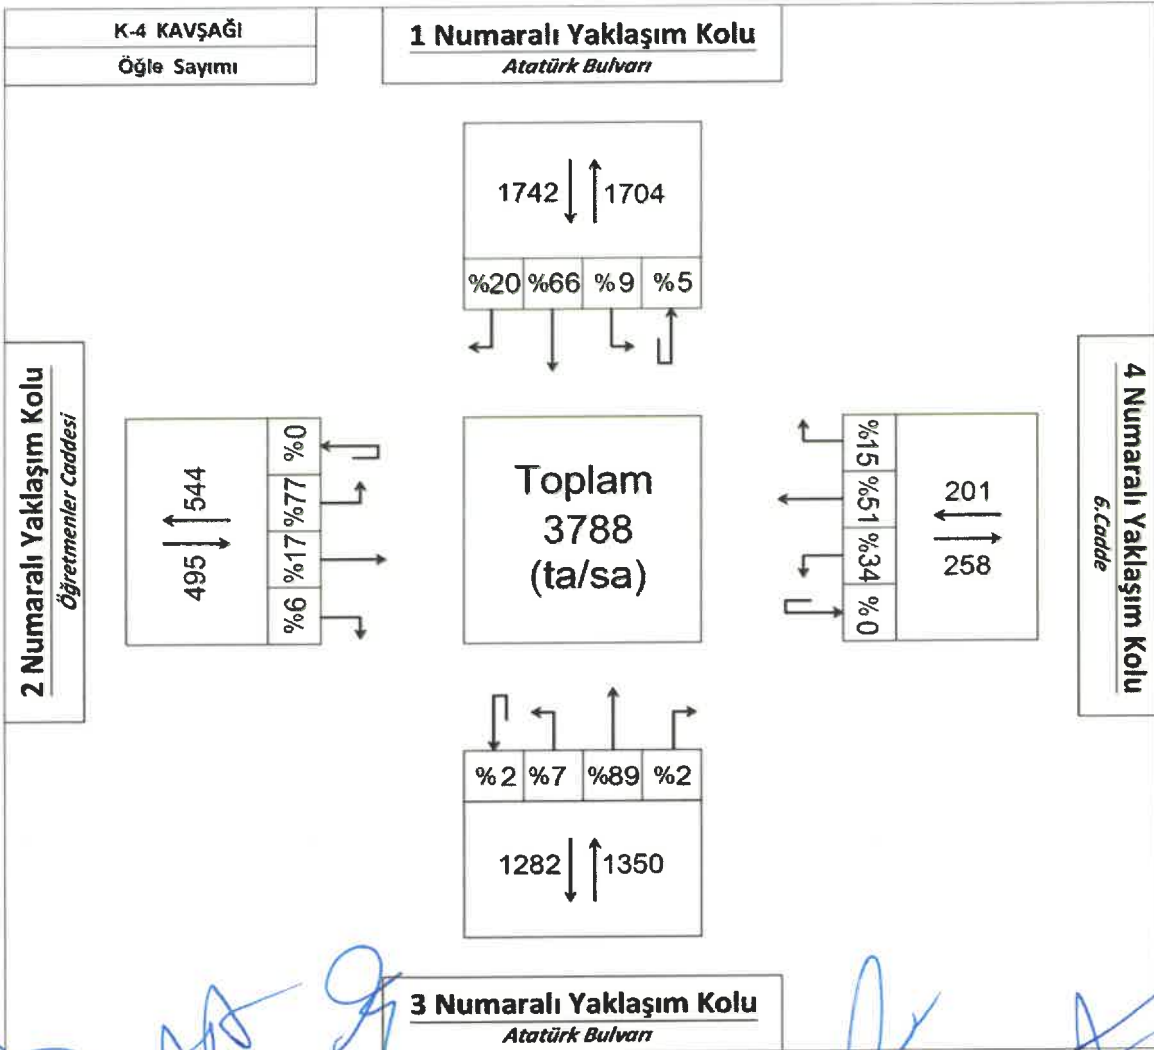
K-4 KAVŞAĞI
Öğle Sayımı

1 Numaralı Yaklaşım Kolu
Atatürk Bulvarı

1742 1704

| %20 | %66 | %9 | %5 |
|---|---|---|---|

2 Numaralı Yaklaşım Kolu
Öğretmenler Caddesi

495 544

| %0 |
|---|
| %77 |
| %17 |
| %6 |

Toplam
3788
(ta/sa)

| %15 |
|---|
| %51 |
| %34 |
| %0 |

201
258

4 Numaralı Yaklaşım Kolu
6.Cadde

| %2 | %7 | %89 | %2 |
|---|---|---|---|

1282 1350

3 Numaralı Yaklaşım Kolu
Atatürk Bulvarı